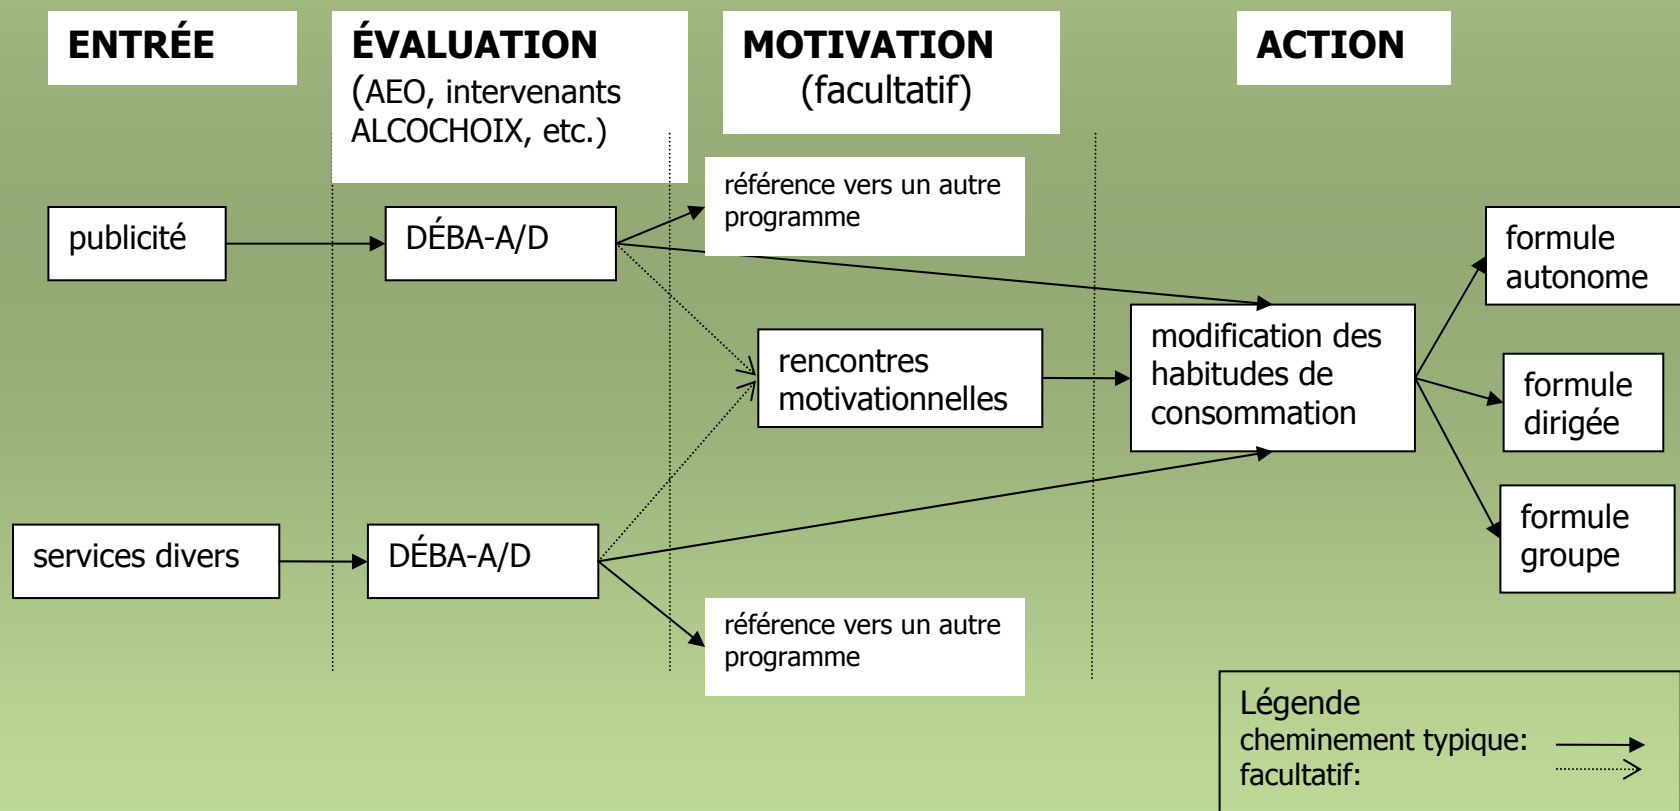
ENTRÉE

ÉVALUATION (AEO, intervenants ALCOCHOIX, etc.)

MOTIVATION (facultatif)

ACTION

référence vers un autre programme

publicité

DÉBA-A/D

formule autonome

rencontres motivationnelles

modification des habitudes de consommation

formule dirigée

formule groupe

services divers

DÉBA-A/D

référence vers un autre programme

Légende
cheminement typique:
facultatif: